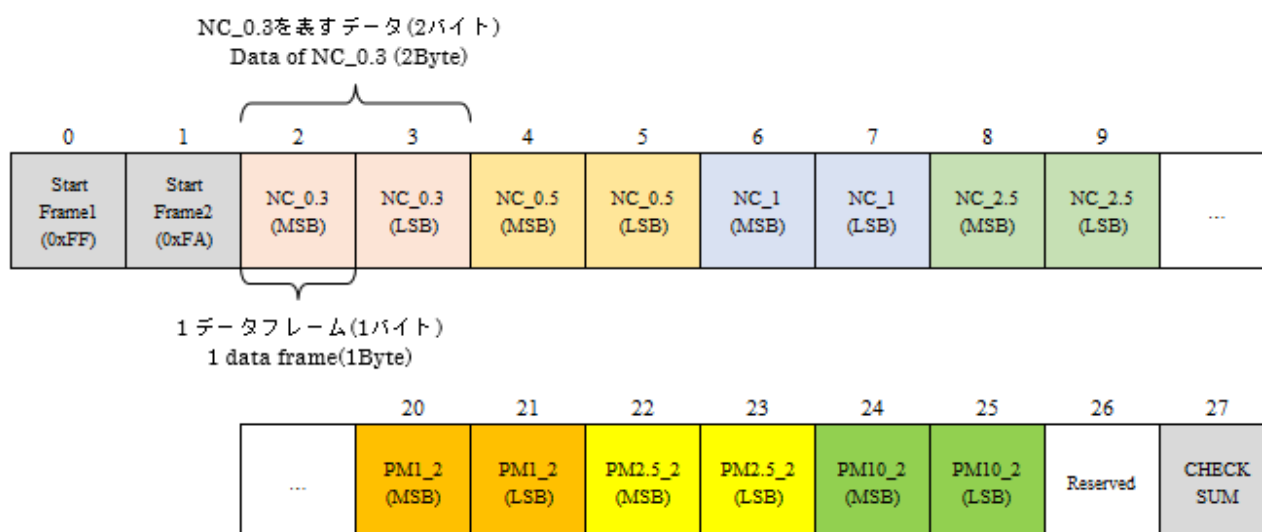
NC_0.3を表すデータ(2バイト)
Data of NC_0.3 (2Byte)

| 0 | 1 | 2 | 3 | 4 | 5 | 6 | 7 | 8 | 9 | |
|---|---|---|---|---|---|---|---|---|---|---|
| Start Frame1 (0xFF) | Start Frame2 (0xFA) | NC_0.3 (MSB) | NC_0.3 (LSB) | NC_0.5 (MSB) | NC_0.5 (LSB) | NC_1 (MSB) | NC_1 (LSB) | NC_2.5 (MSB) | NC_2.5 (LSB) | ... |

1データフレーム(1バイト)
1 data frame(1Byte)

| | 20 | 21 | 22 | 23 | 24 | 25 | 26 | 27 |
|---|---|---|---|---|---|---|---|---|
| ... | PM1_2 (MSB) | PM1_2 (LSB) | PM2.5_2 (MSB) | PM2.5_2 (LSB) | PM10_2 (MSB) | PM10_2 (LSB) | Reserved | CHECK SUM |